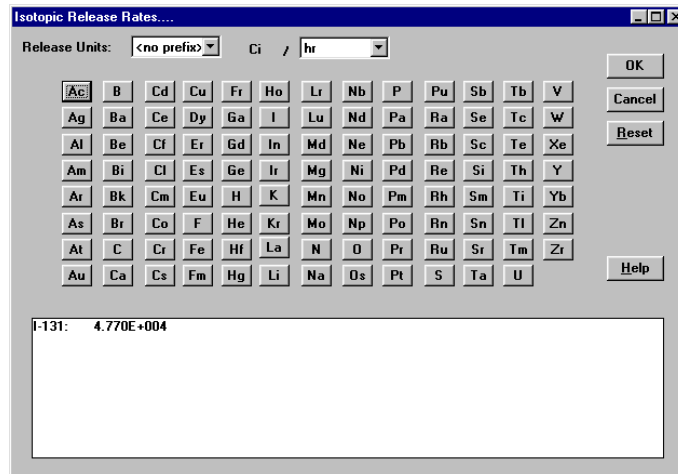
Isotopic Release Rates....

Release Units: <no prefix> Ci / hr

OK
Cancel
Reset

| Ac | B | Cd | Cu | Fr | Ho | Lr | Nb | P | Pu | Sb | Tb | V |
|---|---|---|---|---|---|---|---|---|---|---|---|---|
| Ag | Ba | Ce | Dy | Ga | I | Lu | Nd | Pa | Ra | Se | Tc | W |
| Al | Be | Cf | Er | Gd | In | Md | Ne | Pb | Rb | Sc | Te | Xe |
| Am | Bi | Cl | Es | Ge | Ir | Mg | Ni | Pd | Re | Si | Th | Y |
| Ar | Bk | Cm | Eu | H | K | Mn | No | Pm | Rh | Sm | Ti | Yb |
| As | Br | Co | F | He | Kr | Mo | Np | Po | Rn | Sn | Tl | Zn |
| At | C | Cr | Fe | Hf | La | N | O | Pr | Ru | Sr | Tm | Zr |
| Au | Ca | Cs | Fm | Hg | Li | Na | Os | Pt | S | Ta | U | |

Help

I-131: 4.770E+004